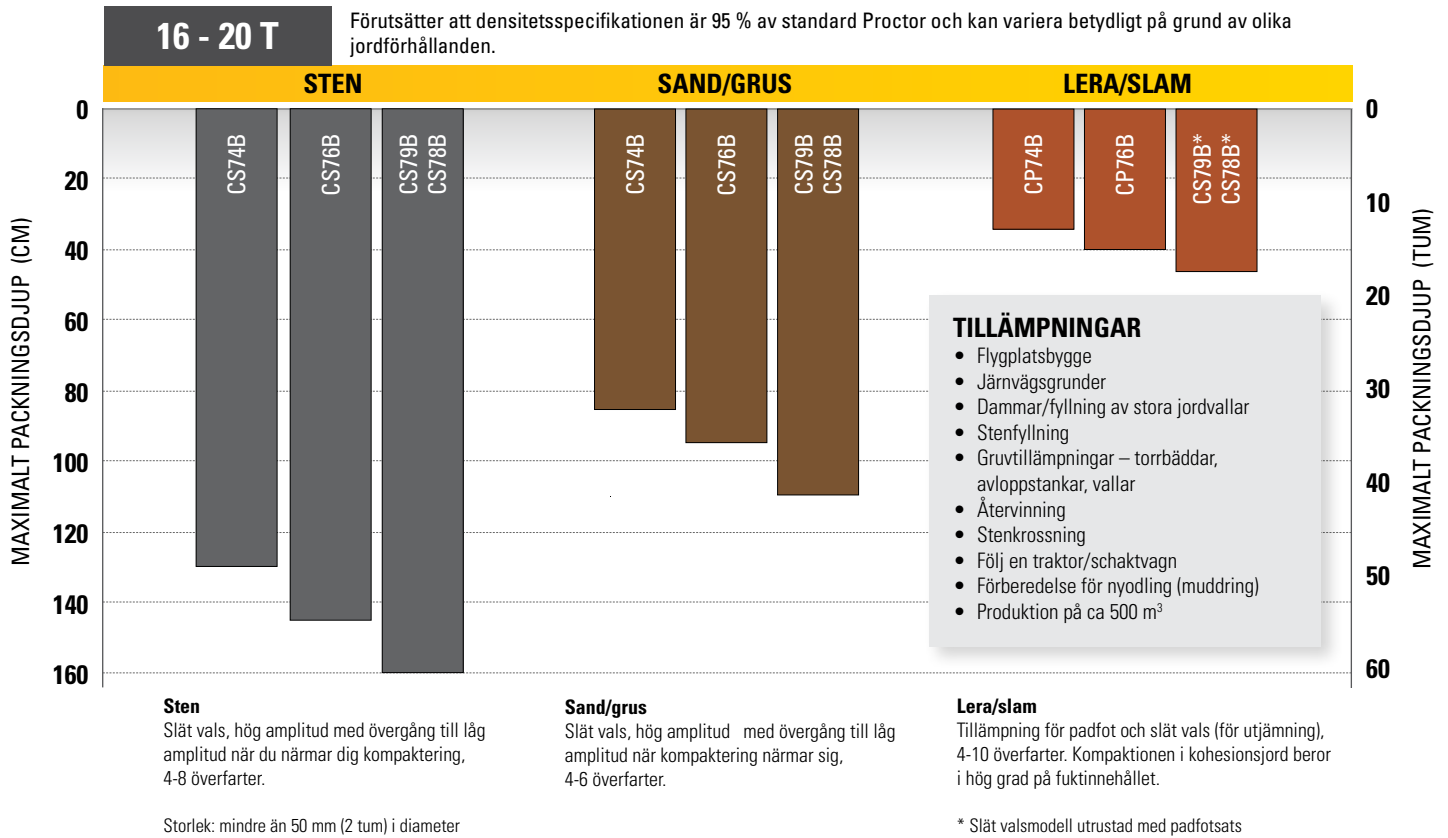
16 - 20 T

Förutsätter att densitetsspecifikationen är 95 % av standard Proctor och kan variera betydligt på grund av olika jordförhållanden.

STEN

SAND/GRUS

LERA/SLAM

MAXIMALT PACKNINGSDJUP (CM)

0
20
40
60
80
100
120
140
160

CS74B
CS76B
CS79B CS78B

CS74B
CS76B
CS79B CS78B

CP74B
CP76B
CS79B* CS78B*

MAXIMALT PACKNINGSDJUP (TUM)

0
10
20
30
40
50
60

TILLÄMPNINGAR
• Flygplatsbygge
• Järnvägsgrunder
• Dammar/fyllning av stora jordvallar
• Stenfyllning
• Gruvtillämpningar – torrbäddar, avloppstankar, vallar
• Återvinning
• Stenkrossning
• Följ en traktor/schaktvagn
• Förberedelse för nyodling (muddring)
• Produktion på ca 500 m$^3$

Sten
Slät vals, hög amplitud med övergång till låg amplitud när du närmar dig kompaktering, 4-8 överfarter.

Storlek: mindre än 50 mm (2 tum) i diameter

Sand/grus
Slät vals, hög amplitud med övergång till låg amplitud när kompaktering närmar sig, 4-6 överfarter.

Lera/slam
Tillämpning för padfot och slät vals (för utjämning), 4-10 överfarter. Kompaktionen i kohesionsjord beror i hög grad på fuktinnehållet.

* Slät valsmodell utrustad med padfotsats